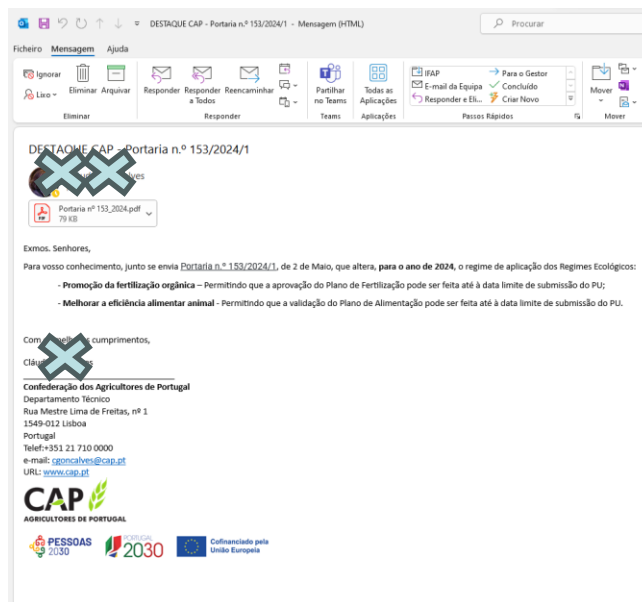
DESTAQUE CAP - Portaria n.º 153/2024/1 - Mensagem (HTML)

Procurar

Ficheiro Mensagem Ajuda

Ignorar
Lixo
Eliminar
Arquivar
Eliminar

Responder
Responder a Todos
Reencaminhar
Responder

Partilhar no Teams
Teams

Todas as Aplicações
Aplicações

IFAP
E-mail da Equipa
Responder e Eli...
Para o Gestor
Concluído
Criar Novo
Passos Rápidos

Mover
Mover

DESTAQUE CAP - Portaria n.º 153/2024/1

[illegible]lves

Portaria nº 153_2024.pdf
79 KB

Exmos. Senhores,

Para vosso conhecimento, junto se envia Portaria n.º 153/2024/1, de 2 de Maio, que altera, **para o ano de 2024**, o regime de aplicação dos Regimes Ecológicos:

- **Promoção da fertilização orgânica** – Permitindo que a aprovação do Plano de Fertilização pode ser feita até à data limite de submissão do PU;

- **Melhorar a eficiência alimentar animal** - Permitindo que a validação do Plano de Alimentação pode ser feita até à data limite de submissão do PU.

Com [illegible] cumprimentos,

Cláu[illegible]

**Confederação dos Agricultores de Portugal**
Departamento Técnico
Rua Mestre Lima de Freitas, nº 1
1549-012 Lisboa
Portugal
Telef:+351 21 710 0000
e-mail: cgoncalves@cap.pt
URL: www.cap.pt

CAP
AGRICULTORES DE PORTUGAL

PESSOAS 2030
PORTUGAL 2030
Cofinanciado pela União Europeia